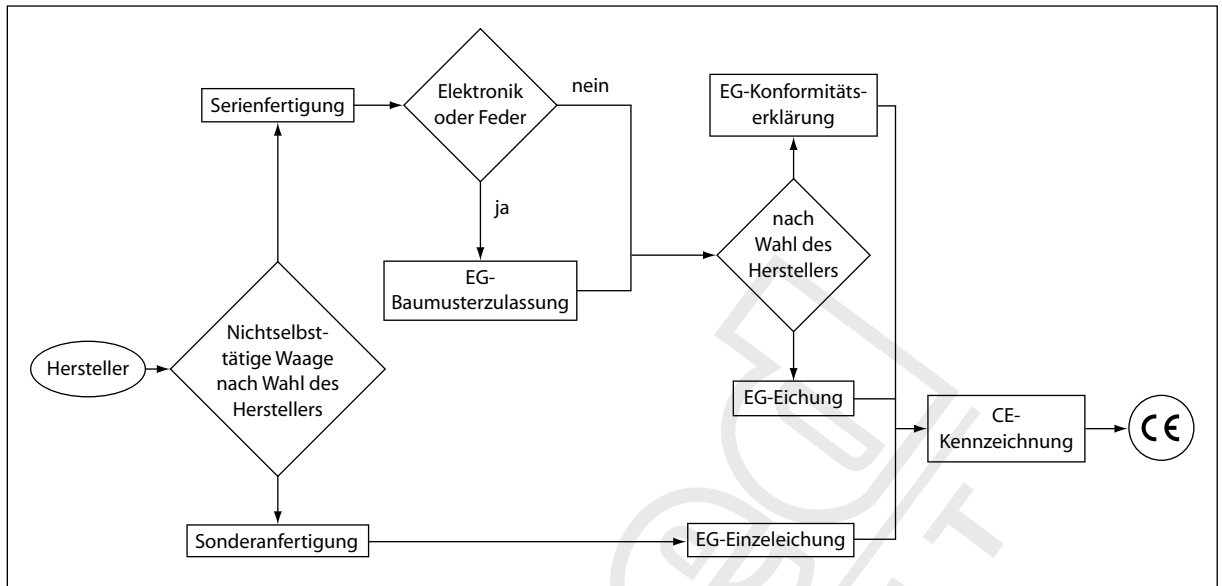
Serienfertigung

Elektronik oder Feder

nein

ja

EG-Konformitätserklärung

EG-Baumusterzulassung

nach Wahl des Herstellers

Hersteller

Nichtselbsttätige Waage nach Wahl des Herstellers

EG-Eichung

CE-Kennzeichnung

CE

Sonderanfertigung

EG-Einzeleichung